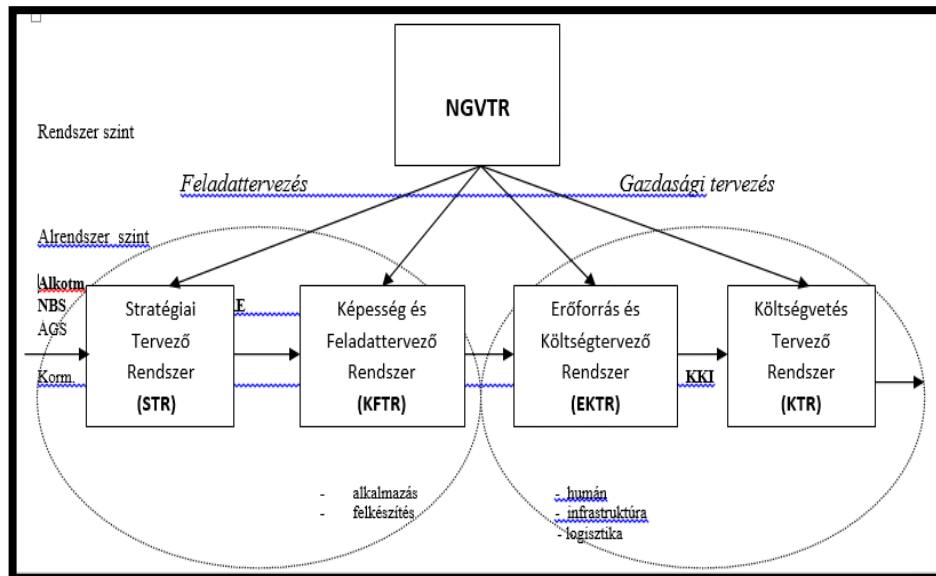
NGVTR

Rendszer szint

Feladattervezés

Gazdasági tervezés

Alrendszer szint

Alkotm
NBS
AGS

Korm

Stratégiai Tervező Rendszer (STR)

E

Képesség és Feladattervező Rendszer (KFTR)

Erőforrás és Költségtervező Rendszer (EKTR)

KKI

Költségvetés Tervező Rendszer (KTR)

- alkalmazás
- felkészítés

- humán
- infrastruktúra
- logisztika